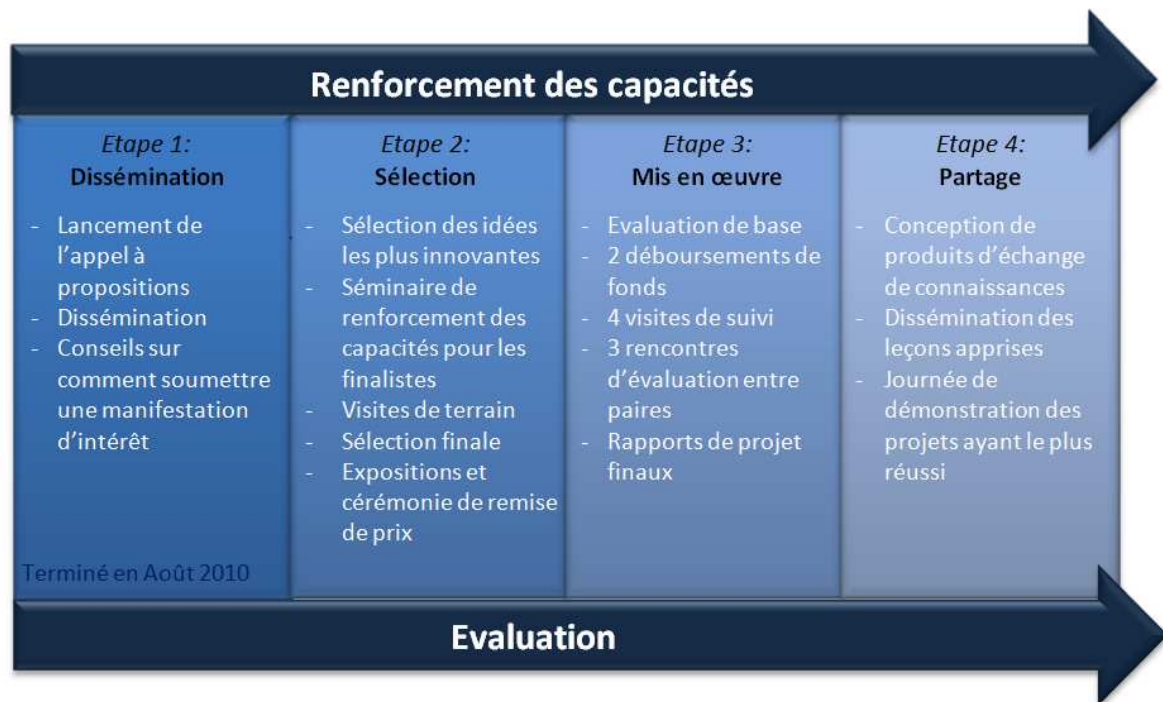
Renforcement des capacités

*Etape 1:*
**Dissémination**
- Lancement de l'appel à propositions
- Dissémination
- Conseils sur comment soumettre une manifestation d'intérêt

Terminé en Août 2010

*Etape 2:*
**Sélection**
- Sélection des idées les plus innovantes
- Séminaire de renforcement des capacités pour les finalistes
- Visites de terrain
- Sélection finale
- Expositions et cérémonie de remise de prix

*Etape 3:*
**Mis en œuvre**
- Evaluation de base
- 2 déboursements de fonds
- 4 visites de suivi
- 3 rencontres d'évaluation entre paires
- Rapports de projet finaux

*Etape 4:*
**Partage**
- Conception de produits d'échange de connaissances
- Dissémination des leçons apprises
- Journée de démonstration des projets ayant le plus réussi

Evaluation